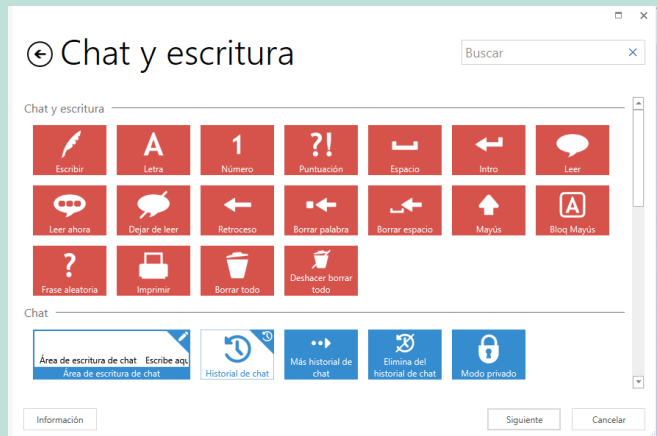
Chat y escritura

Buscar

Chat y escritura

Escribir
A
Letra
1
Número
?!
Puntuación
Espacio
Intro
Leer
Leer ahora
Dejar de leer
Retroceso
Borrar palabra
Borrar espacio
Mayús
A
Bloq Mayús
?
Frase aleatoria
Imprimir
Borrar todo
Deshacer borrar todo

Chat

Área de escritura de chat
Escribe aqu
Área de escritura de chat
Historial de chat
Más historial de chat
Elimina del historial de chat
Modo privado

Información
Siguiente
Cancelar